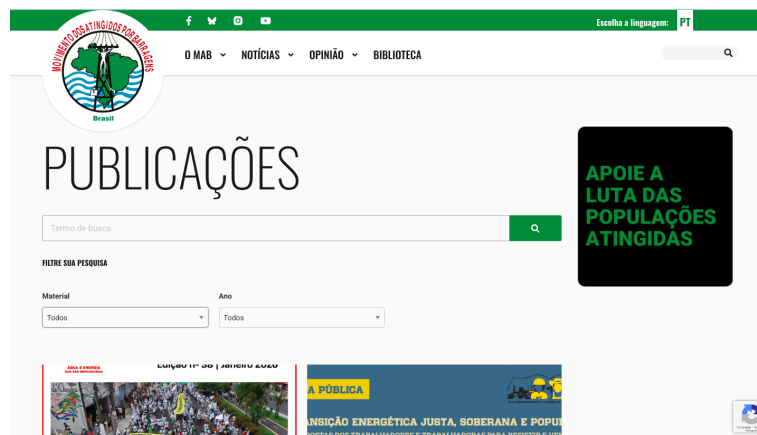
Escolha a linguagem: PT

MOVIMENTO DOS ATINGIDOS POR BARRAGENS
Brasil

O MAB
NOTÍCIAS
OPINIÃO
BIBLIOTECA

PUBLICAÇÕES

Termo de busca

FILTRE SUA PESQUISA

Material
Todos

Ano
Todos

APOIE A LUTA DAS POPULAÇÕES ATINGIDAS

Edição n° 38 | Janeiro 2026

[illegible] PÚBLICA
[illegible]NSIÇÃO ENERGÉTICA JUSTA, SOBERANA E POPU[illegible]